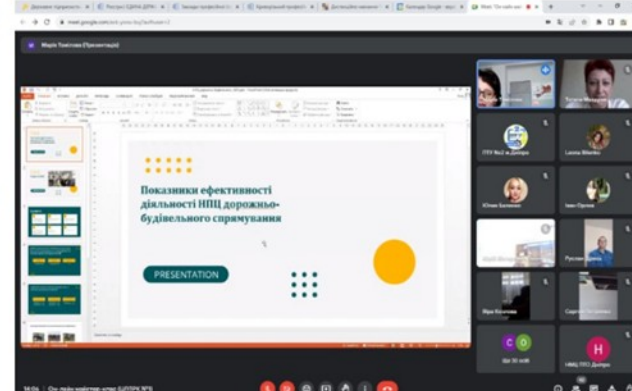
Марія Толстова (Презентація)

Показники ефективності діяльності НПЦ дорожньо-будівельного спрямування

PRESENTATION

ПТУ №2 м.Дніпро

Lesnia Bilenko

Юлия Балеева

Іван Орлов

Руслан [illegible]

Віра Козлова

Ще 35 осіб

НМЦ ПТО Дніпро

H

C

O